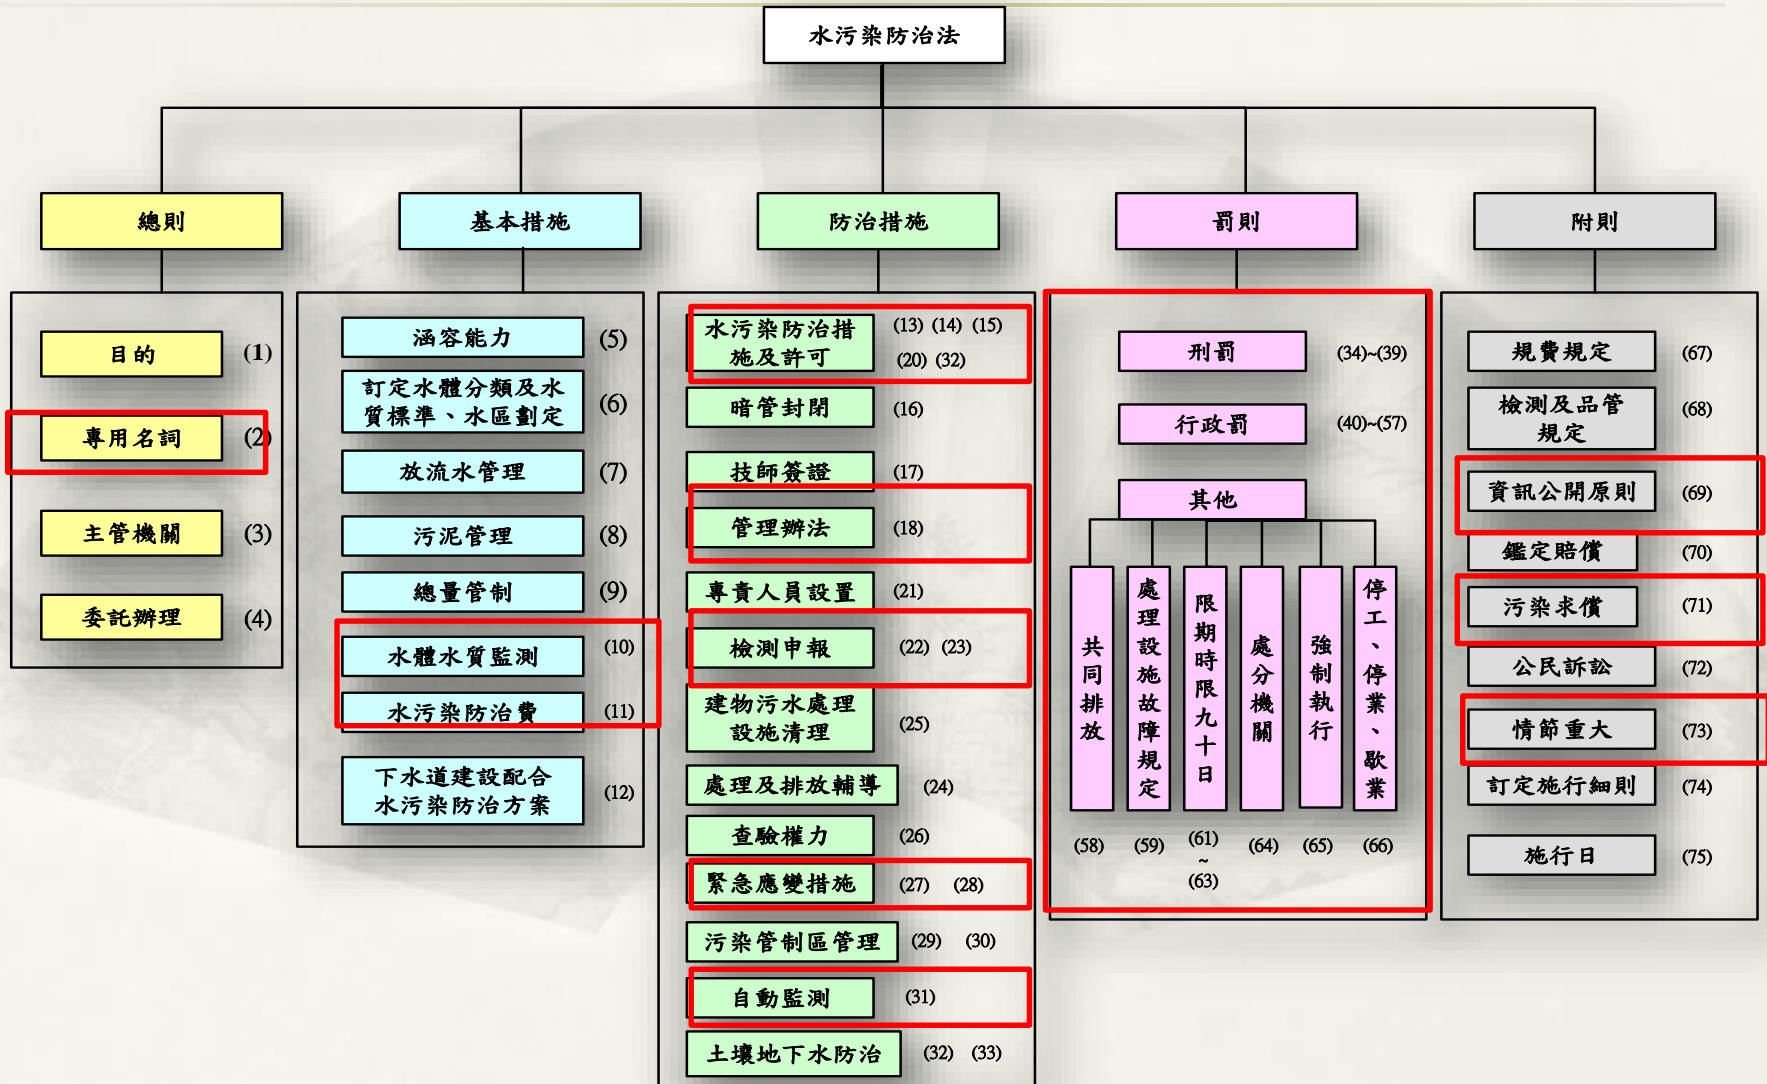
水污染防治法

總則

目的 (1)
專用名詞 (2)
主管機關 (3)
委託辦理 (4)

基本措施

涵容能力 (5)
訂定水體分類及水質標準、水區劃定 (6)
放流水管理 (7)
污泥管理 (8)
總量管制 (9)
水體水質監測 (10)
水污染防治費 (11)
下水道建設配合水污染防治方案 (12)

防治措施

水污染防治措施及許可 (13) (14) (15) (20) (32)
暗管封閉 (16)
技師簽證 (17)
管理辦法 (18)
專責人員設置 (21)
檢測申報 (22) (23)
建物污水處理設施清理 (25)
處理及排放輔導 (24)
查驗權力 (26)
緊急應變措施 (27) (28)
污染管制區管理 (29) (30)
自動監測 (31)
土壤地下水防治 (32) (33)

罰則

刑罰 (34)~(39)
行政罰 (40)~(57)
其他
共同排放 (58)
處理設施故障規定 (59)
限期時限九十日 (61)~(63)
處分機關 (64)
強制執行 (65)
停工、停業、歇業 (66)

附則

規費規定 (67)
檢測及品管規定 (68)
資訊公開原則 (69)
鑑定賠償 (70)
污染求償 (71)
公民訴訟 (72)
情節重大 (73)
訂定施行細則 (74)
施行日 (75)